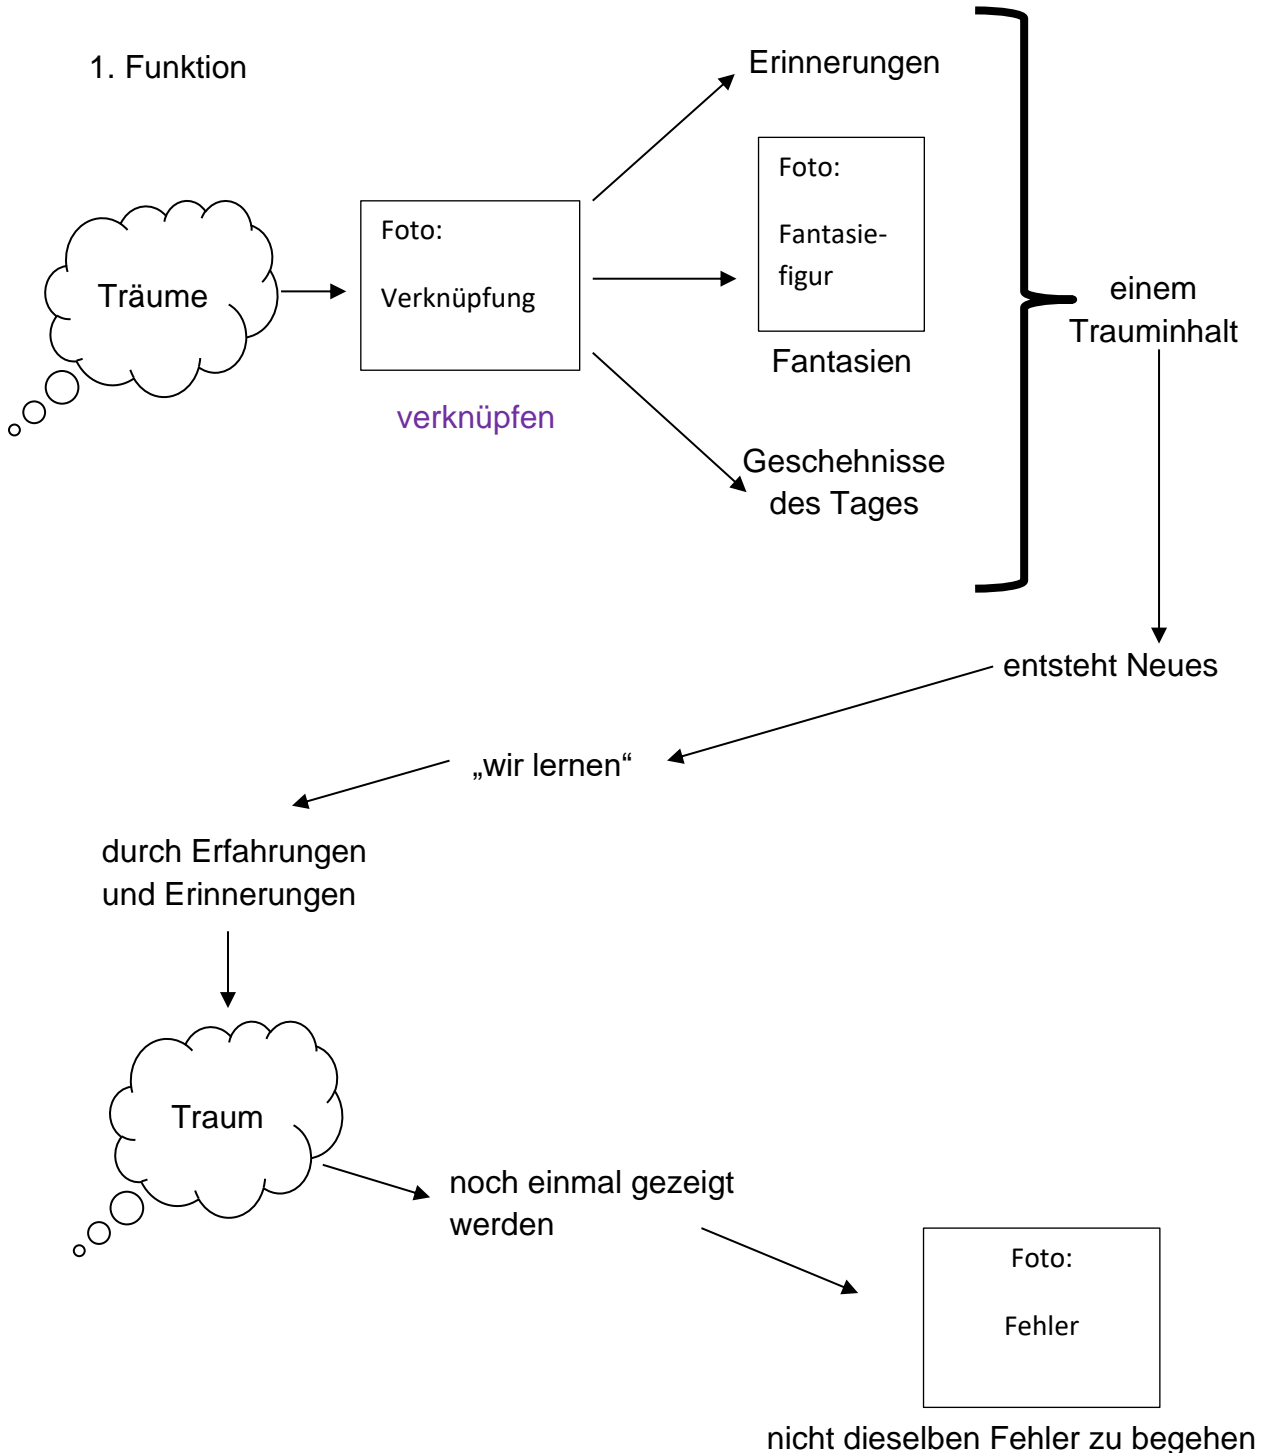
1. Funktion

Träume

Foto:

Verknüpfung

verknüpfen

Erinnerungen

Foto:

Fantasiefigur

Fantasien

Geschehnisse des Tages

einem Trauminhalt

entsteht Neues

„wir lernen“

durch Erfahrungen und Erinnerungen

Traum

noch einmal gezeigt werden

Foto:

Fehler

nicht dieselben Fehler zu begehen